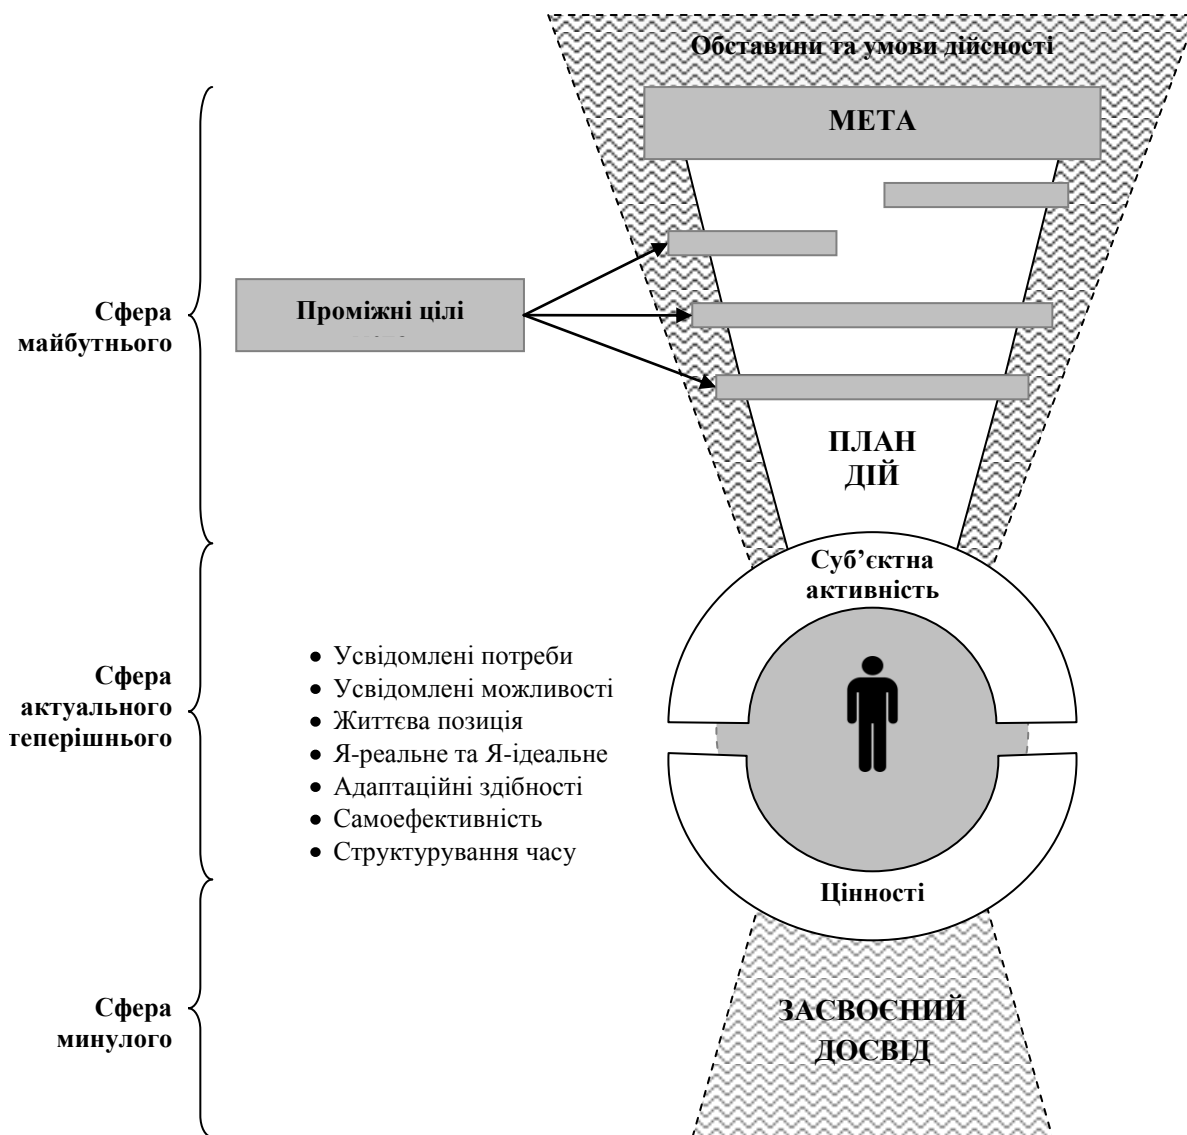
Обставини та умови дійсності

МЕТА

Сфера майбутнього

Проміжні цілі

ПЛАН ДІЙ

Суб'єктна активність

Сфера актуального теперішнього

- Усвідомлені потреби
- Усвідомлені можливості
- Життєва позиція
- Я-реальне та Я-ідеальне
- Адаптаційні здібності
- Самоефективність
- Структурування часу

Цінності

Сфера минулого

ЗАСВОЄНИЙ ДОСВІД